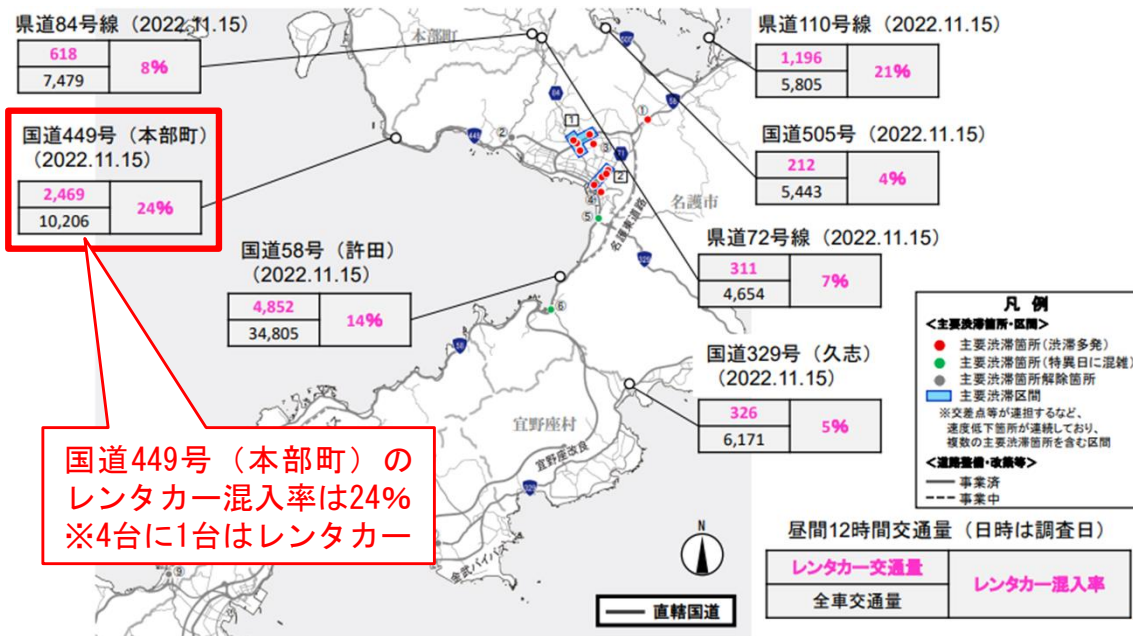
県道84号線（2022.11.15）

| 618 | 8% |
|---|---|
| 7,479 | |

国道449号（本部町）
（2022.11.15）

| 2,469 | 24% |
|---|---|
| 10,206 | |

国道58号（許田）
（2022.11.15）

| 4,852 | 14% |
|---|---|
| 34,805 | |

県道110号線（2022.11.15）

| 1,196 | 21% |
|---|---|
| 5,805 | |

国道505号（2022.11.15）

| 212 | 4% |
|---|---|
| 5,443 | |

県道72号線（2022.11.15）

| 311 | 7% |
|---|---|
| 4,654 | |

国道329号（久志）
（2022.11.15）

| 326 | 5% |
|---|---|
| 6,171 | |

本部町
名護市
宜野座村
名護東道路
宜野座改良
金武バイパス
1
2
①
②
③
④
⑤
⑥
⑨
N

凡　例
<主要渋滞箇所・区間>
主要渋滞箇所（渋滞多発）
主要渋滞箇所（特異日に混雑）
主要渋滞箇所解除箇所
主要渋滞区間
※交差点等が連担するなど、速度低下箇所が連続しており、複数の主要渋滞箇所を含む区間
<道路整備・改築等>
事業済
事業中

国道449号（本部町）のレンタカー混入率は24%
※4台に1台はレンタカー

昼間12時間交通量（日時は調査日）

| レンタカー交通量 | レンタカー混入率 |
|---|---|
| 全車交通量 | |

直轄国道